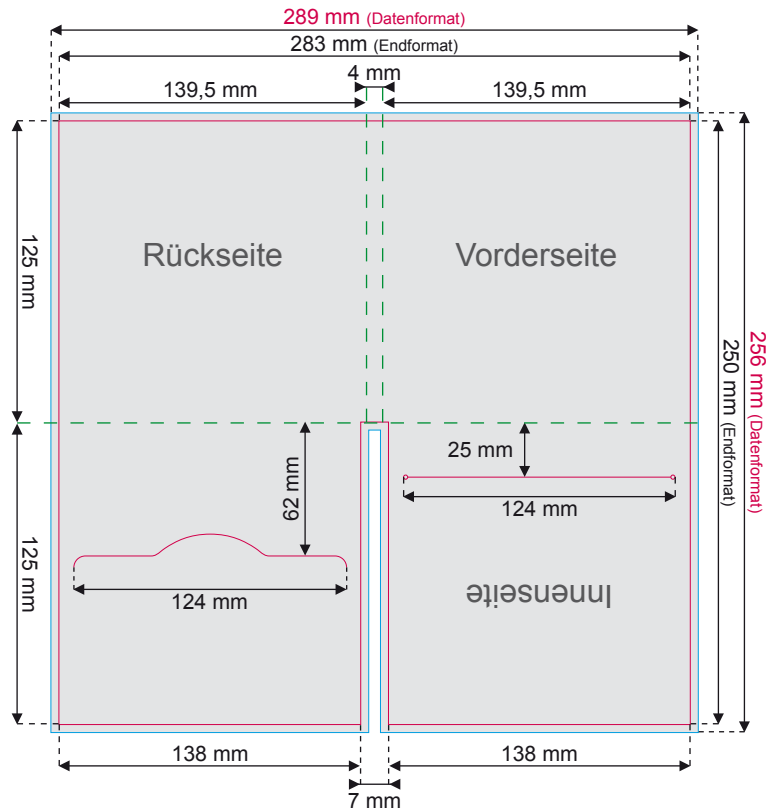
289 mm (Datenformat)

283 mm (Endformat)

4 mm

139,5 mm

139,5 mm

125 mm

Rückseite

Vorderseite

256 mm (Datenformat)

250 mm (Endformat)

62 mm

25 mm

124 mm

125 mm

124 mm

Innenseite

138 mm

138 mm

7 mm